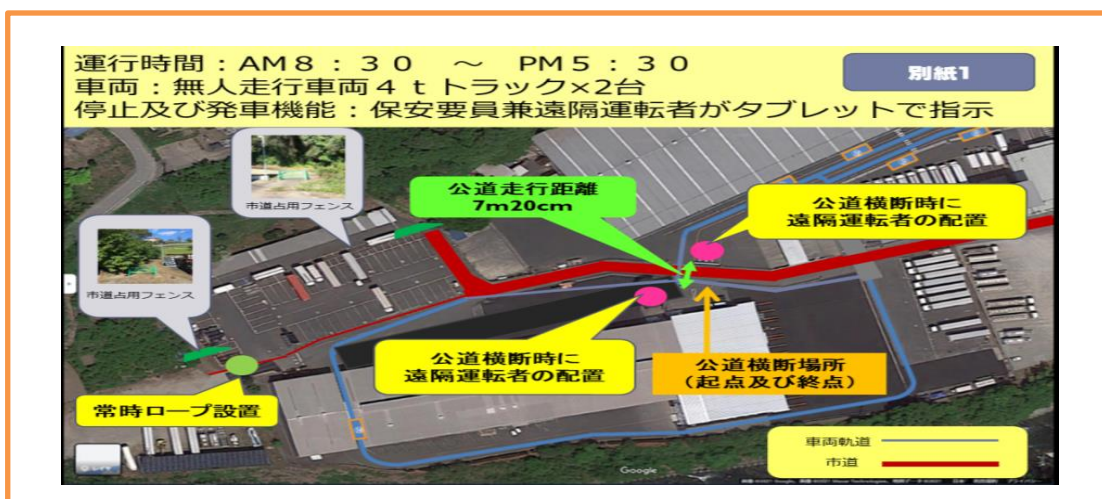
運行時間：AM８：３０　～　PM５：３０
車両：無人走行車両４ｔトラック×2台
停止及び発車機能：保安要員兼遠隔運転者がタブレットで指示

別紙1

市道占用フェンス

市道占用フェンス

公道走行距離
7m20cm

公道横断時に
遠隔運転者の配置

公道横断時に
遠隔運転者の配置

公道横断場所
（起点及び終点）

常時ロープ設置

Google

車両軌道

市道